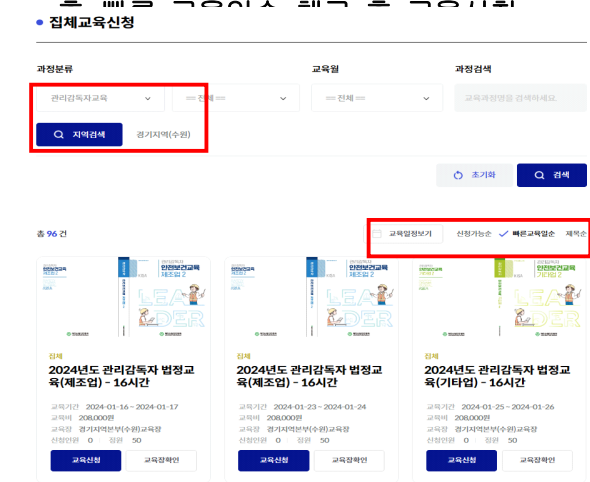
집체교육신청

과정분류

관리감독자교육

== 전체 ==

교육월

== 전체 ==

과정검색

교육과정명을 검색하세요.

지역검색

경기지역(수원)

초기화

검색

총 96 건

교육일정보기

신청가능순

빠른교육일순

제목순

관리감독자 안전보건교육 제조업 2

LEADER

집체

2024년도 관리감독자 법정교육(제조업) - 16시간

교육기간 2024-01-16 ~ 2024-01-17

교육비 208,000원

교육장 경기지역본부(수원)교육장

신청인원 0 정원 50

교육신청

교육장안내

관리감독자 안전보건교육 제조업 2

LEADER

집체

2024년도 관리감독자 법정교육(제조업) - 16시간

교육기간 2024-01-23 ~ 2024-01-24

교육비 208,000원

교육장 경기지역본부(수원)교육장

신청인원 0 정원 50

교육신청

교육장안내

관리감독자 안전보건교육 기타업 2

LEADER

집체

2024년도 관리감독자 법정교육(기타업) - 16시간

교육기간 2024-01-25 ~ 2024-01-26

교육비 208,000원

교육장 경기지역본부(수원)교육장

신청인원 0 정원 50

교육신청

교육장안내